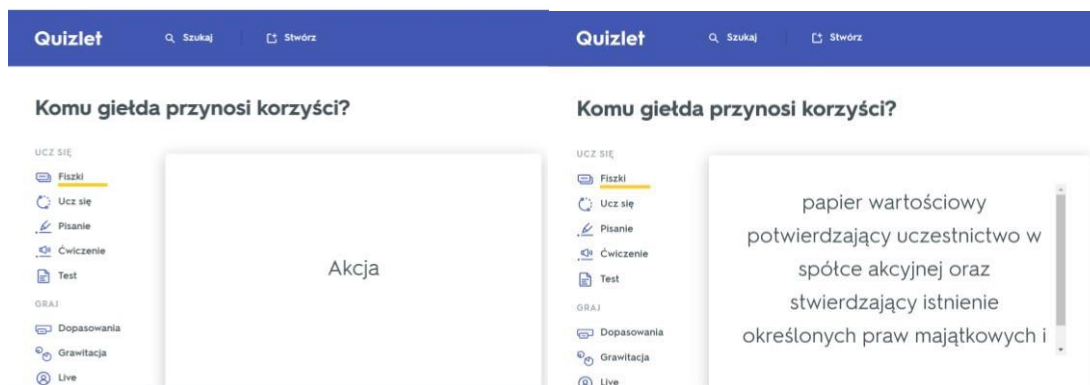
Quizlet
Szukaj
Stwórz

Komu giełda przynosi korzyści?

UCZ SIĘ
Fiszki
Ucz się
Pisanie
Ćwiczenie
Test
GRAJ
Dopasowania
Grawitacja
Live

Akcja

Quizlet
Szukaj
Stwórz

Komu giełda przynosi korzyści?

UCZ SIĘ
Fiszki
Ucz się
Pisanie
Ćwiczenie
Test
GRAJ
Dopasowania
Grawitacja
Live

papier wartościowy potwierdzający uczestnictwo w spółce akcyjnej oraz stwierdzający istnienie określonych praw majątkowych i